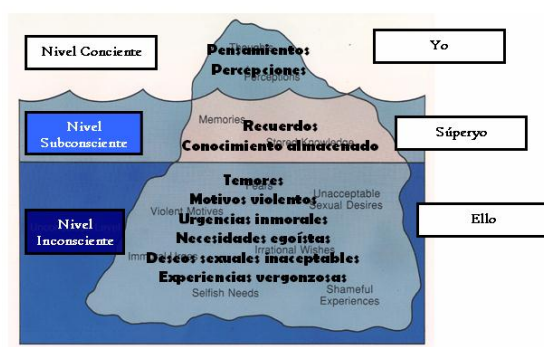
Nivel Conciente

Pensamientos
Thoughts
Percepciones
Perceptions

Yo

Nivel Subconsciente

Memories
Recuerdos
Stored Knowledge
Conocimiento almacenado

Súperyo

Nivel Inconsciente

Temores
Fears
Motivos violentos
Violent Motives
Unacceptable Sexual Desires
Urgencias inmorales
Immoral Urges
Necesidades egoístas
Irrational Wishes
Deseos sexuales inaceptables
Experiencias vergonzosas
Selfish Needs
Shameful Experiences

Ello